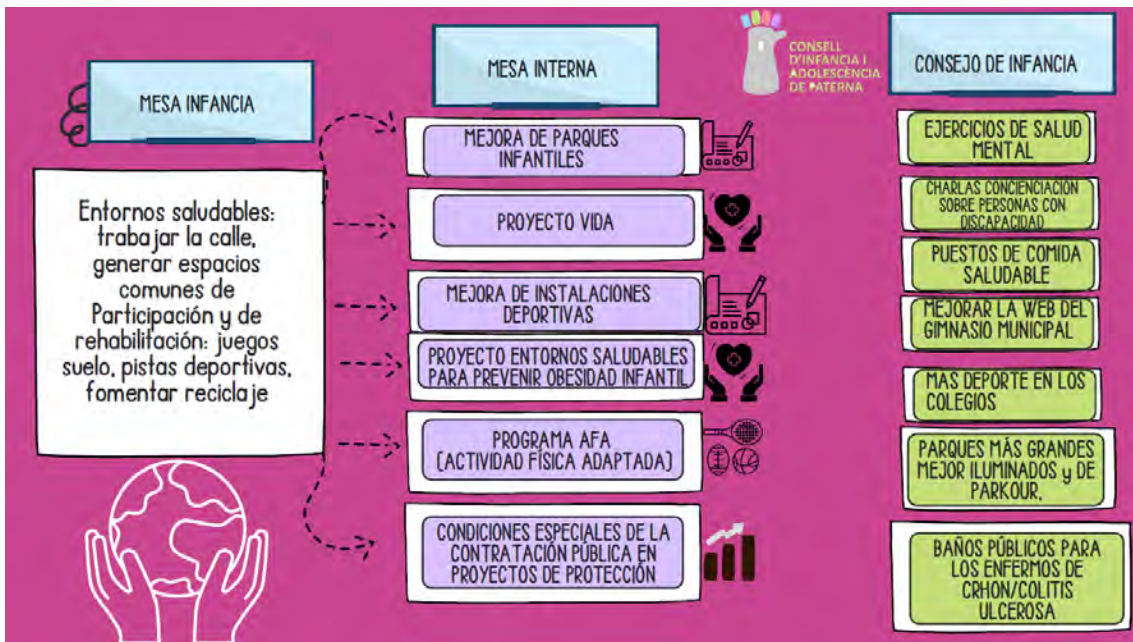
MESA INFANCIA

Entornos saludables: trabajar la calle, generar espacios comunes de Participación y de rehabilitación: juegos suelo, pistas deportivas, fomentar reciclaje

MESA INTERNA

MEJORA DE PARQUES INFANTILES

PROYECTO VIDA

MEJORA DE INSTALACIONES DEPORTIVAS

PROYECTO ENTORNOS SALUDABLES PARA PREVENIR OBESIDAD INFANTIL

PROGRAMA AFA (ACTIVIDAD FÍSICA ADAPTADA)

CONDICIONES ESPECIALES DE LA CONTRATACIÓN PÚBLICA EN PROYECTOS DE PROTECCIÓN

CONSELL D'INFANCIA I ADOLESCÈNCIA DE PATERNA

CONSEJO DE INFANCIA

EJERCICIOS DE SALUD MENTAL

CHARLAS CONCIENCIACIÓN SOBRE PERSONAS CON DISCAPACIDAD

PUESTOS DE COMIDA SALUDABLE

MEJORAR LA WEB DEL GIMNASIO MUNICIPAL

MAS DEPORTE EN LOS COLEGIOS

PARQUES MÁS GRANDES MEJOR ILUMINADOS y DE PARKOUR.

BAÑOS PÚBLICOS PARA LOS ENFERMOS DE CRHON/COLITIS ULCEROSA